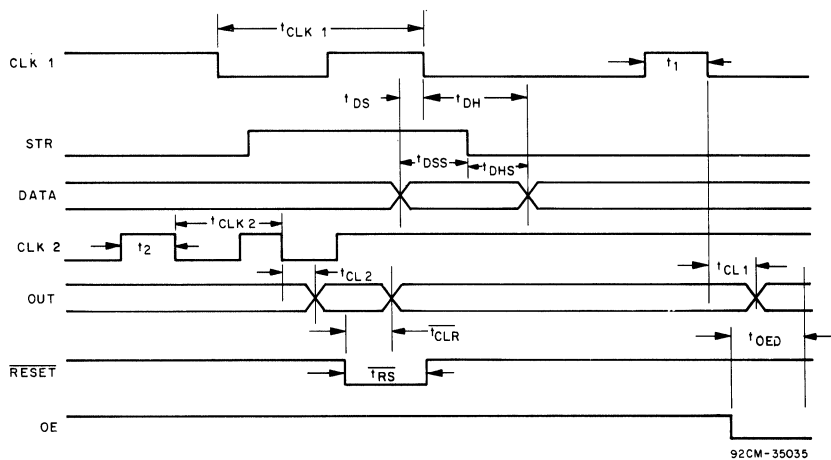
$t_{CLK\ 1}$

CLK 1

$t_1$

$t_{DS}$

$t_{DH}$

STR

$t_{DSS}$

$t_{DHS}$

DATA

$t_{CLK\ 2}$

CLK 2

$t_2$

$t_{CL\ 2}$

$t_{CL\ 1}$

OUT

$t_{\overline{CLR}}$

$t_{OED}$

$\overline{RESET}$

$t_{\overline{RS}}$

OE

92CM-35035